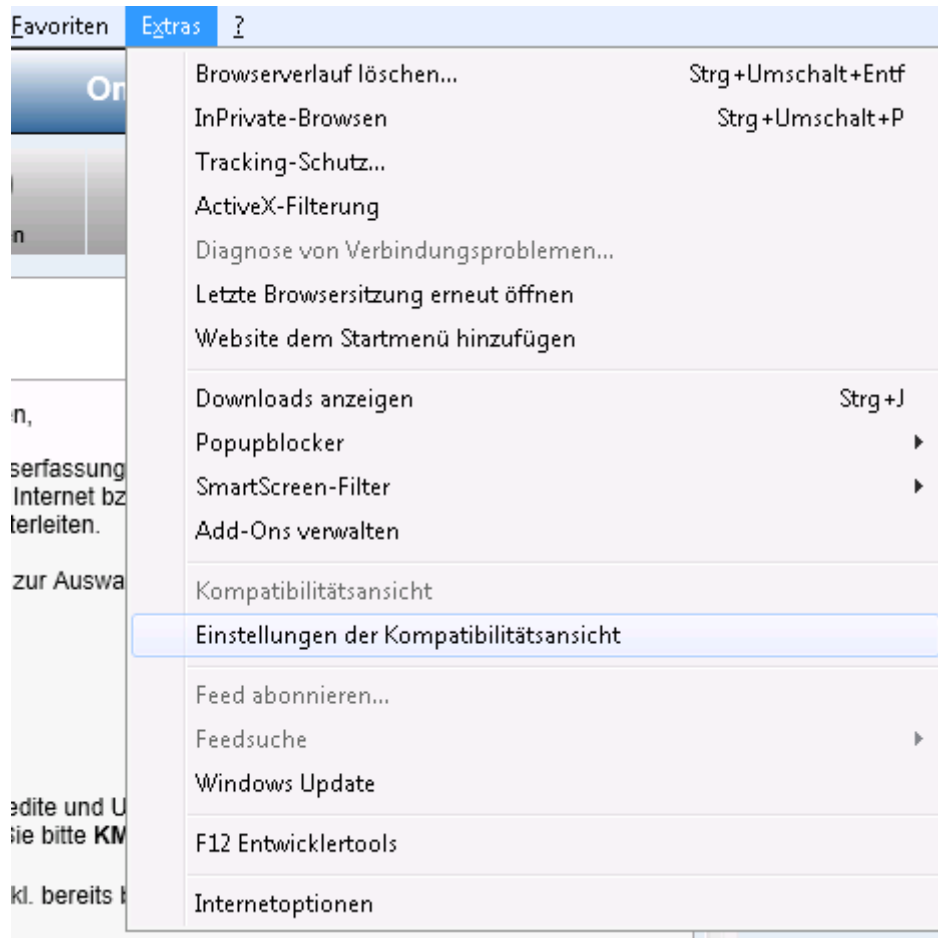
Favoriten Extras ?

On

n

n,

serfassung
Internet bz
terleiten.

zur Auswa

edite und U
Sie bitte KM

kl. bereits

Browserverlauf löschen... Strg+Umschalt+Entf
InPrivate-Browsen Strg+Umschalt+P
Tracking-Schutz...
ActiveX-Filterung
Diagnose von Verbindungsproblemen...
Letzte Browsersitzung erneut öffnen
Website dem Startmenü hinzufügen

Downloads anzeigen Strg+J
Popupblocker
SmartScreen-Filter
Add-Ons verwalten

Kompatibilitätsansicht
Einstellungen der Kompatibilitätsansicht

Feed abonnieren...
Feedsuche
Windows Update

F12 Entwicklertools

Internetoptionen